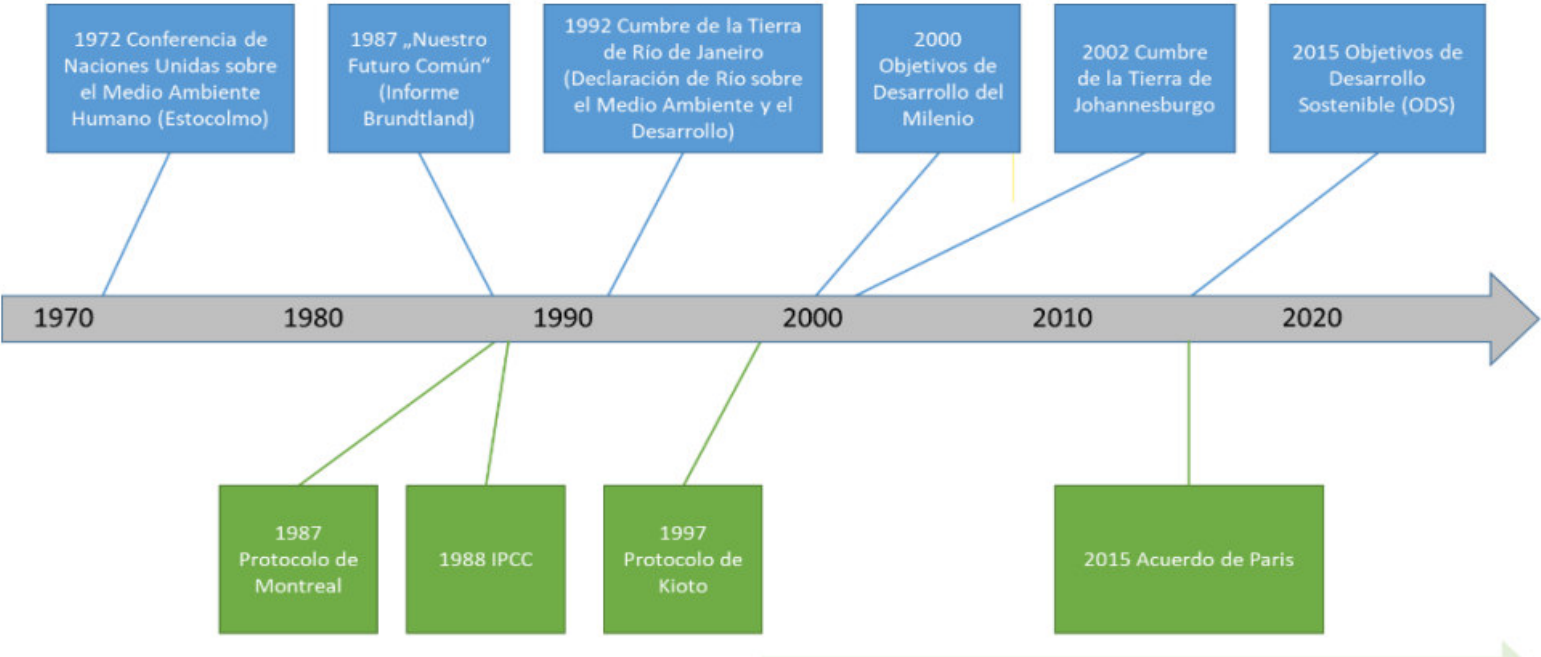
1972 Conferencia de Naciones Unidas sobre el Medio Ambiente Humano (Estocolmo)

1987 „Nuestro Futuro Común" (Informe Brundtland)

1992 Cumbre de la Tierra de Río de Janeiro (Declaración de Río sobre el Medio Ambiente y el Desarrollo)

2000 Objetivos de Desarrollo del Milenio

2002 Cumbre de la Tierra de Johannesburgo

2015 Objetivos de Desarrollo Sostenible (ODS)

1970 1980 1990 2000 2010 2020

1987 Protocolo de Montreal

1988 IPCC

1997 Protocolo de Kioto

2015 Acuerdo de Paris